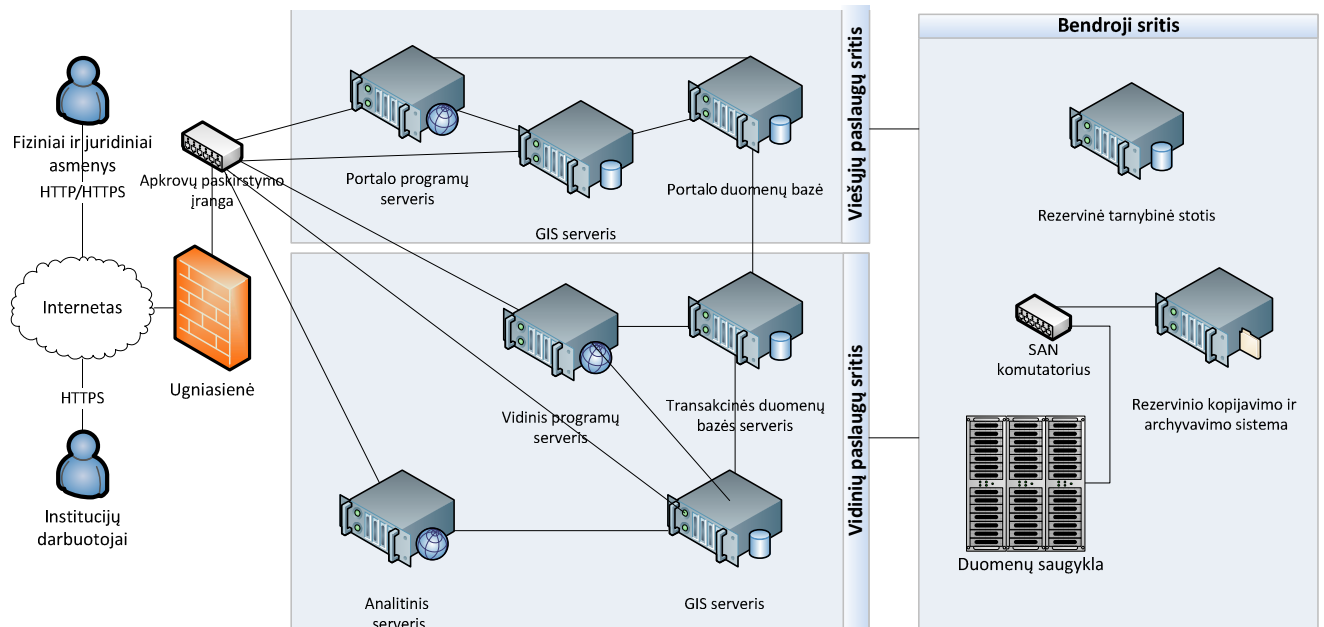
Fiziniai ir juridiniai asmenys

HTTP/HTTPS

Internetas

HTTPS

Institucijų darbuotojai

Apkrovų paskirstymo įranga

Ugniasienė

Portalo programų serveris

GIS serveris

Portalo duomenų bazė

Viešųjų paslaugų sritis

Vidinis programų serveris

Transakcinės duomenų bazės serveris

Analitinis serveris

GIS serveris

Vidinių paslaugų sritis

Bendroji sritis

Rezervinė tarnybinė stotis

SAN komutatorius

Rezervinio kopijavimo ir archyvavimo sistema

Duomenų saugykla